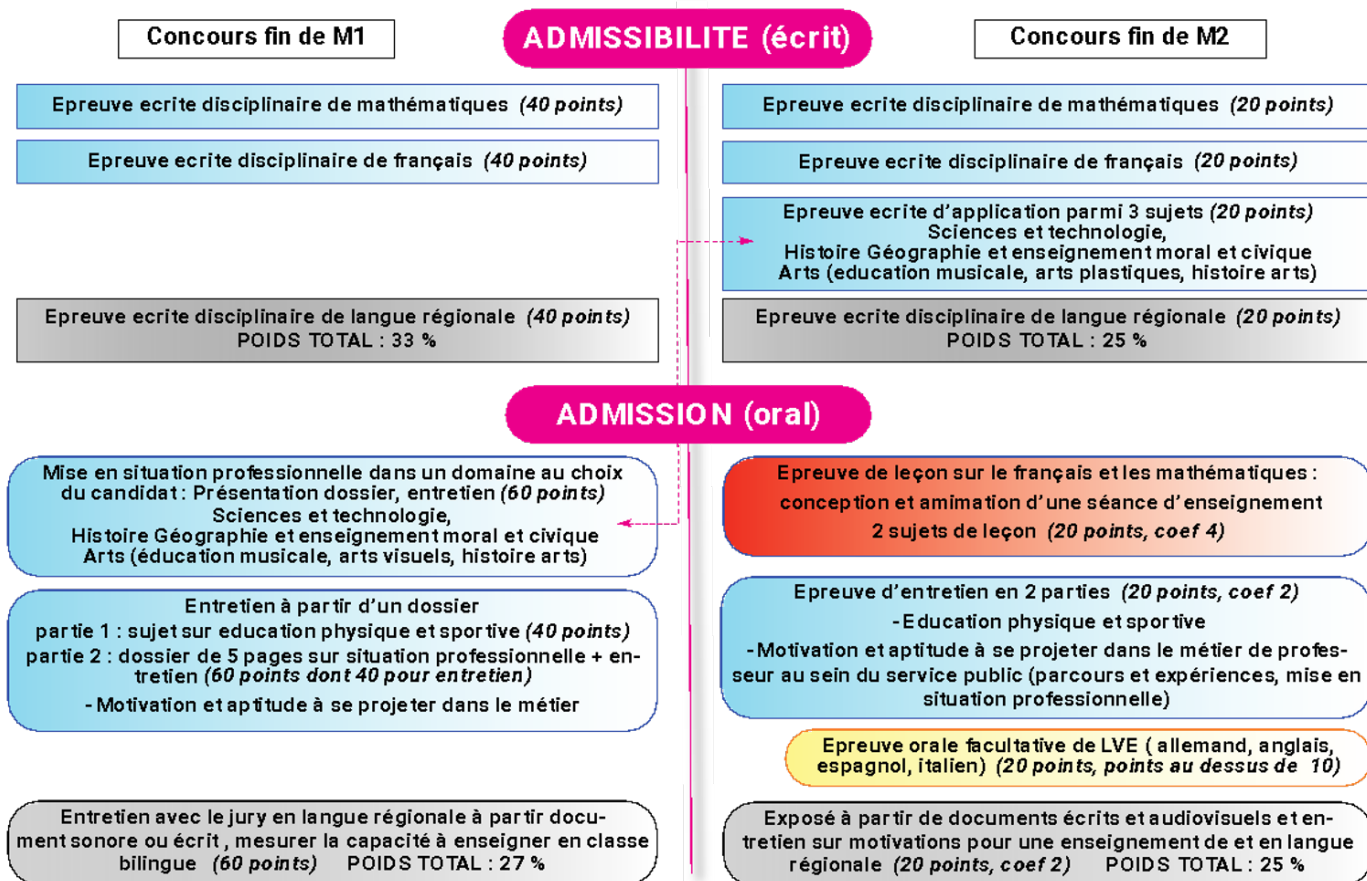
Concours fin de M1

ADMISSIBILITE (écrit)

Concours fin de M2

Epreuve ecrite disciplinaire de mathématiques *(40 points)*

Epreuve ecrite disciplinaire de français *(40 points)*

Epreuve ecrite disciplinaire de langue régionale *(40 points)*
POIDS TOTAL : 33 %

Epreuve ecrite disciplinaire de mathématiques *(20 points)*

Epreuve ecrite disciplinaire de français *(20 points)*

Epreuve ecrite d'application parmi 3 sujets *(20 points)*
Sciences et technologie,
Histoire Géographie et enseignement moral et civique
Arts (education musicale, arts plastiques, histoire arts)

Epreuve ecrite disciplinaire de langue régionale *(20 points)*
POIDS TOTAL : 25 %

ADMISSION (oral)

Mise en situation professionnelle dans un domaine au choix du candidat : Présentation dossier, entretien *(60 points)*
Sciences et technologie,
Histoire Géographie et enseignement moral et civique
Arts (éducation musicale, arts visuels, histoire arts)

Entretien à partir d'un dossier
partie 1 : sujet sur education physique et sportive *(40 points)*
partie 2 : dossier de 5 pages sur situation professionnelle + entretien *(60 points dont 40 pour entretien)*
- Motivation et aptitude à se projeter dans le métier

Entretien avec le jury en langue régionale à partir document sonore ou écrit , mesurer la capacité à enseigner en classe bilingue *(60 points)* POIDS TOTAL : 27 %

Epreuve de leçon sur le français et les mathématiques :
conception et amimation d' une séance d' enseignement
2 sujets de leçon *(20 points, coef 4)*

Epreuve d'entretien en 2 parties *(20 points, coef 2)*
- Education physique et sportive
- Motivation et aptitude à se projeter dans le métier de professeur au sein du service public (parcours et expériences, mise en situation professionnelle)

Epreuve orale facultative de LVE ( allemand, anglais, espagnol, italien) *(20 points, points au dessus de 10)*

Exposé à partir de documents écrits et audiovisuels et entretien sur motivations pour une enseignement de et en langue régionale *(20 points, coef 2)* POIDS TOTAL : 25 %